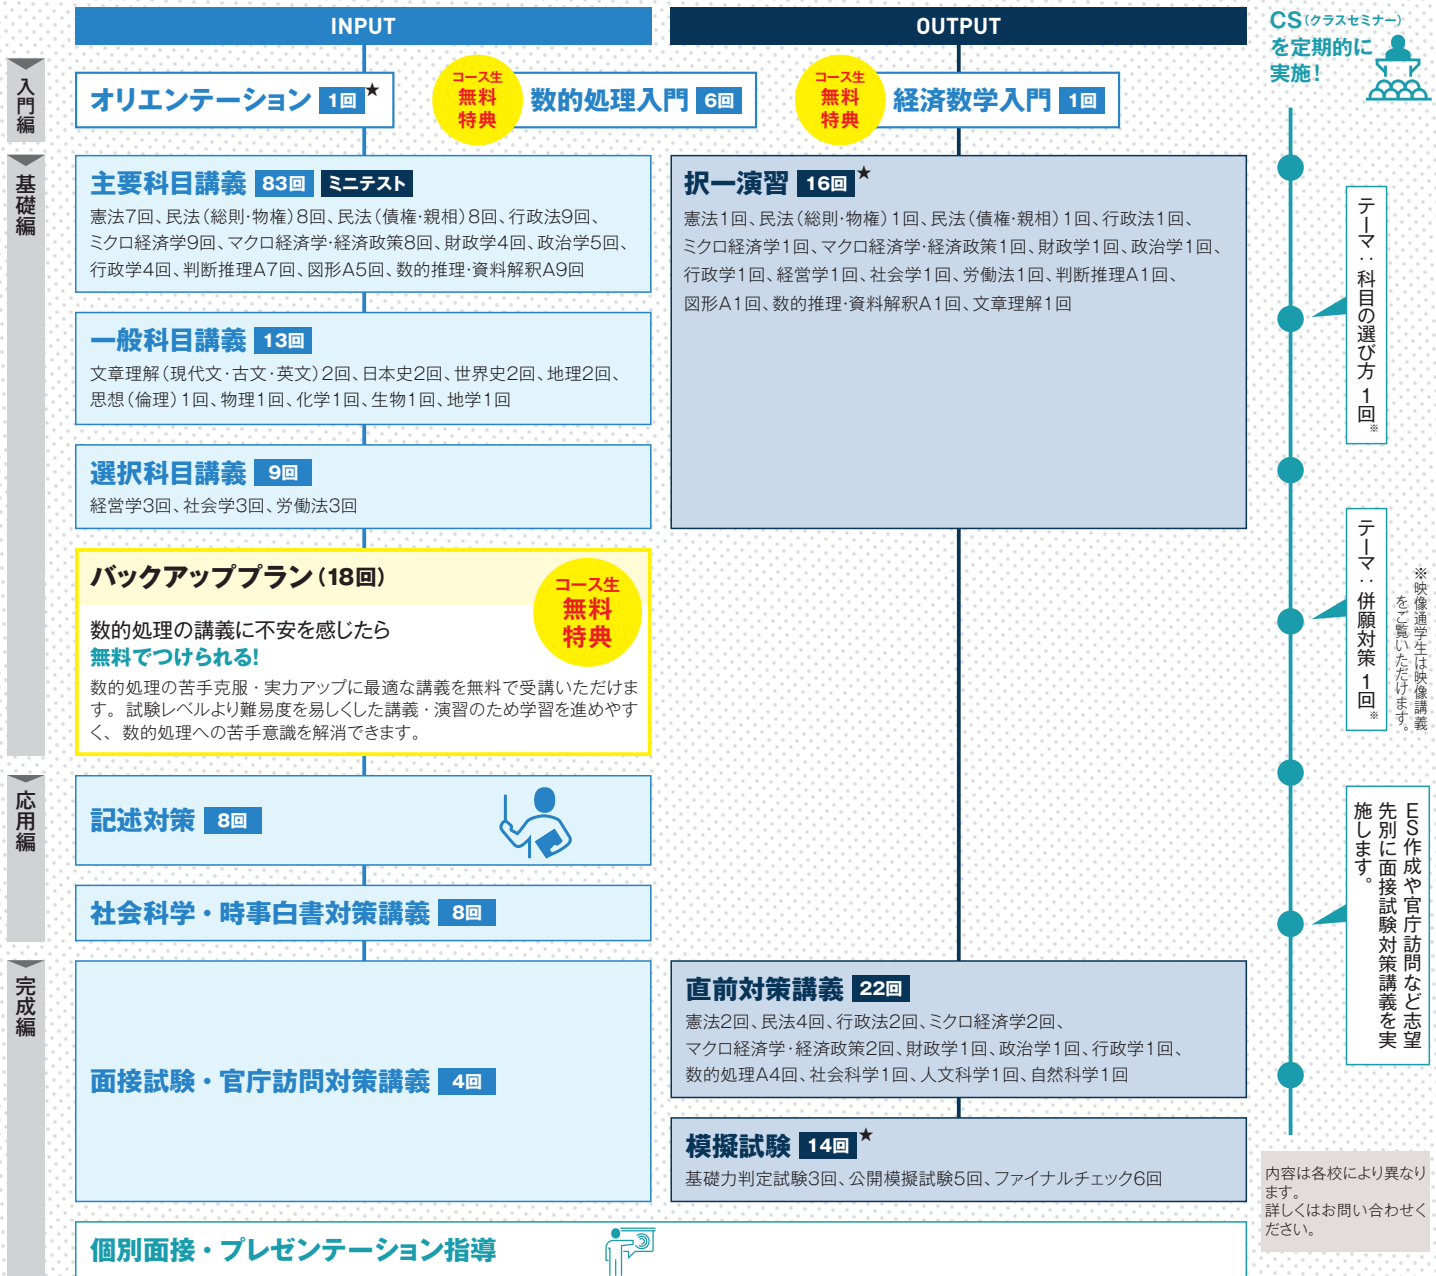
INPUT

OUTPUT

CS（クラスセミナー）を定期的に実施！

入門編

オリエンテーション 1回★

コース生 無料 特典

数的処理入門 6回

コース生 無料 特典

経済数学入門 1回

基礎編

主要科目講義 83回 ミニテスト

憲法7回、民法（総則･物権）8回、民法（債権･親相）8回、行政法9回、ミクロ経済学9回、マクロ経済学･経済政策8回、財政学4回、政治学5回、行政学4回、判断推理A7回、図形A5回、数的推理･資料解釈A9回

択一演習 16回★

憲法1回、民法（総則･物権）1回、民法（債権･親相）1回、行政法1回、ミクロ経済学1回、マクロ経済学･経済政策1回、財政学1回、政治学1回、行政学1回、経営学1回、社会学1回、労働法1回、判断推理A1回、図形A1回、数的推理･資料解釈A1回、文章理解1回

テーマ：科目の選び方 1回※

一般科目講義 13回

文章理解（現代文･古文･英文）2回、日本史2回、世界史2回、地理2回、思想（倫理）1回、物理1回、化学1回、生物1回、地学1回

選択科目講義 9回

経営学3回、社会学3回、労働法3回

バックアッププラン（18回）

コース生 無料 特典

数的処理の講義に不安を感じたら
無料でつけられる!

数的処理の苦手克服・実力アップに最適な講義を無料で受講いただけます。 試験レベルより難易度を易しくした講義・演習のため学習を進めやすく、 数的処理への苦手意識を解消できます。

テーマ：併願対策 1回※

※映像通学生は映像講義をご覧いただけます。

応用編

記述対策 8回

ES作成や官庁訪問など志望先別に面接試験対策講義を実施します。

社会科学・時事白書対策講義 8回

完成編

面接試験・官庁訪問対策講義 4回

直前対策講義 22回

憲法2回、民法4回、行政法2回、ミクロ経済学2回、マクロ経済学･経済政策2回、財政学1回、政治学1回、行政学1回、数的処理A4回、社会科学1回、人文科学1回、自然科学1回

模擬試験 14回★

基礎力判定試験3回、公開模擬試験5回、ファイナルチェック6回

内容は各校により異なります。
詳しくはお問い合わせください。

個別面接・プレゼンテーション指導